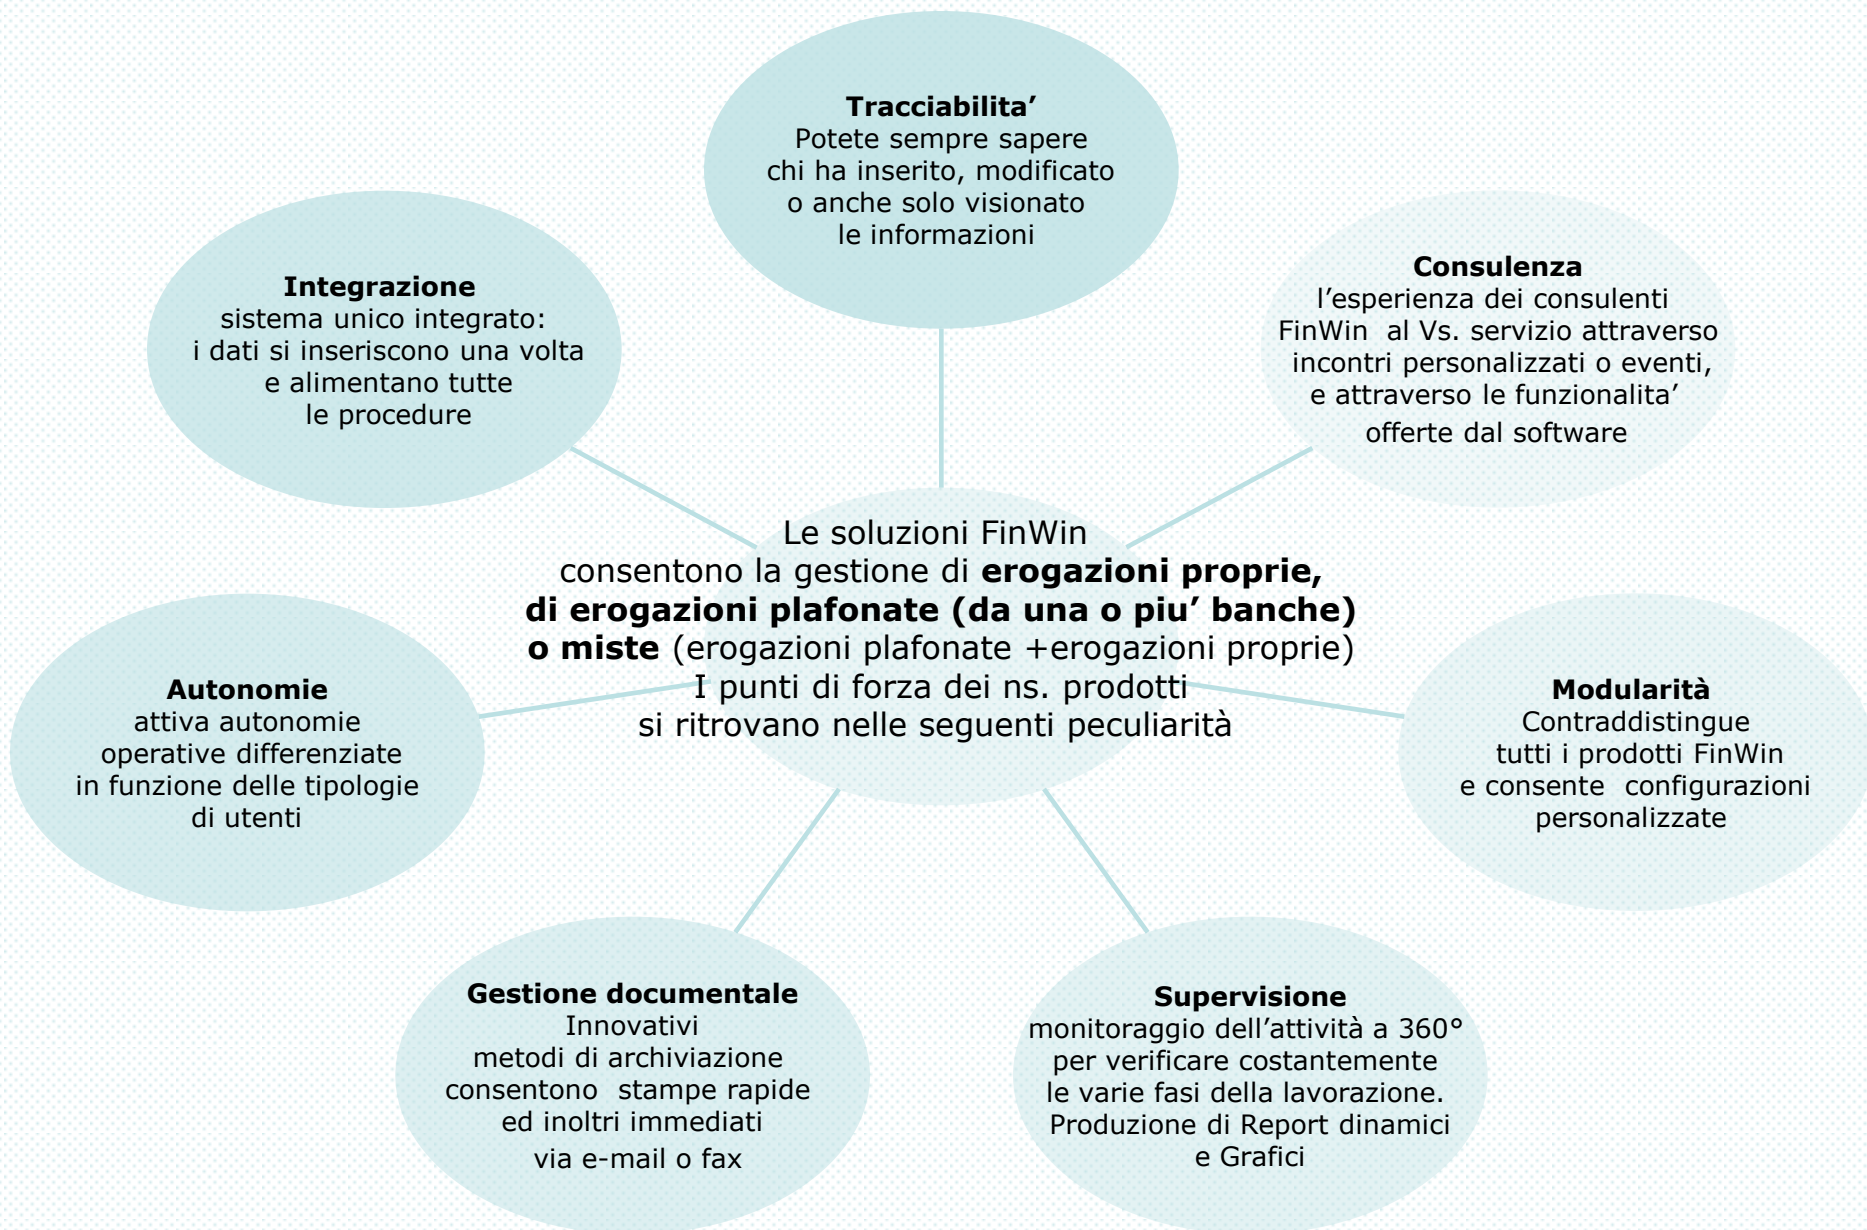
**Tracciabilita’**
Potete sempre sapere chi ha inserito, modificato o anche solo visionato le informazioni

**Integrazione**
sistema unico integrato: i dati si inseriscono una volta e alimentano tutte le procedure

**Consulenza**
l’esperienza dei consulenti FinWin al Vs. servizio attraverso incontri personalizzati o eventi, e attraverso le funzionalita’ offerte dal software

Le soluzioni FinWin consentono la gestione di **erogazioni proprie, di erogazioni plafonate (da una o piu’ banche) o miste** (erogazioni plafonate +erogazioni proprie)
I punti di forza dei ns. prodotti si ritrovano nelle seguenti peculiarità

**Autonomie**
attiva autonomie operative differenziate in funzione delle tipologie di utenti

**Modularità**
Contraddistingue tutti i prodotti FinWin e consente configurazioni personalizzate

**Gestione documentale**
Innovativi metodi di archiviazione consentono stampe rapide ed inoltri immediati via e-mail o fax

**Supervisione**
monitoraggio dell’attività a 360° per verificare costantemente le varie fasi della lavorazione. Produzione di Report dinamici e Grafici